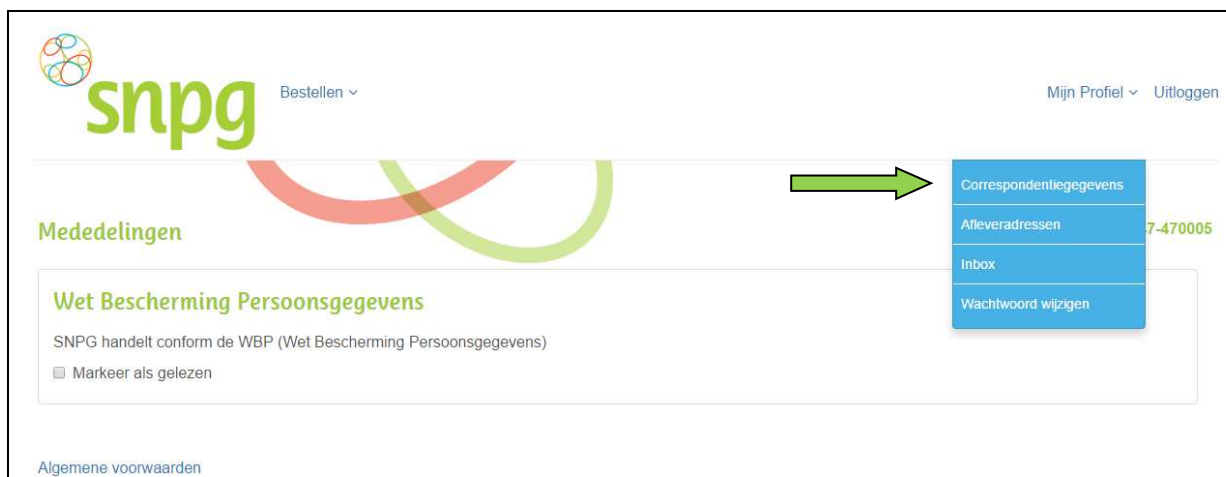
snpg

Bestellen

Mijn Profiel Uitloggen

Correspondentiegegevens

Afleveradressen

Inbox

Wachtwoord wijzigen

Mededelingen

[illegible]7-470005

Wet Bescherming Persoonsgegevens

SNPG handelt conform de WBP (Wet Bescherming Persoonsgegevens)

Markeer als gelezen

Algemene voorwaarden